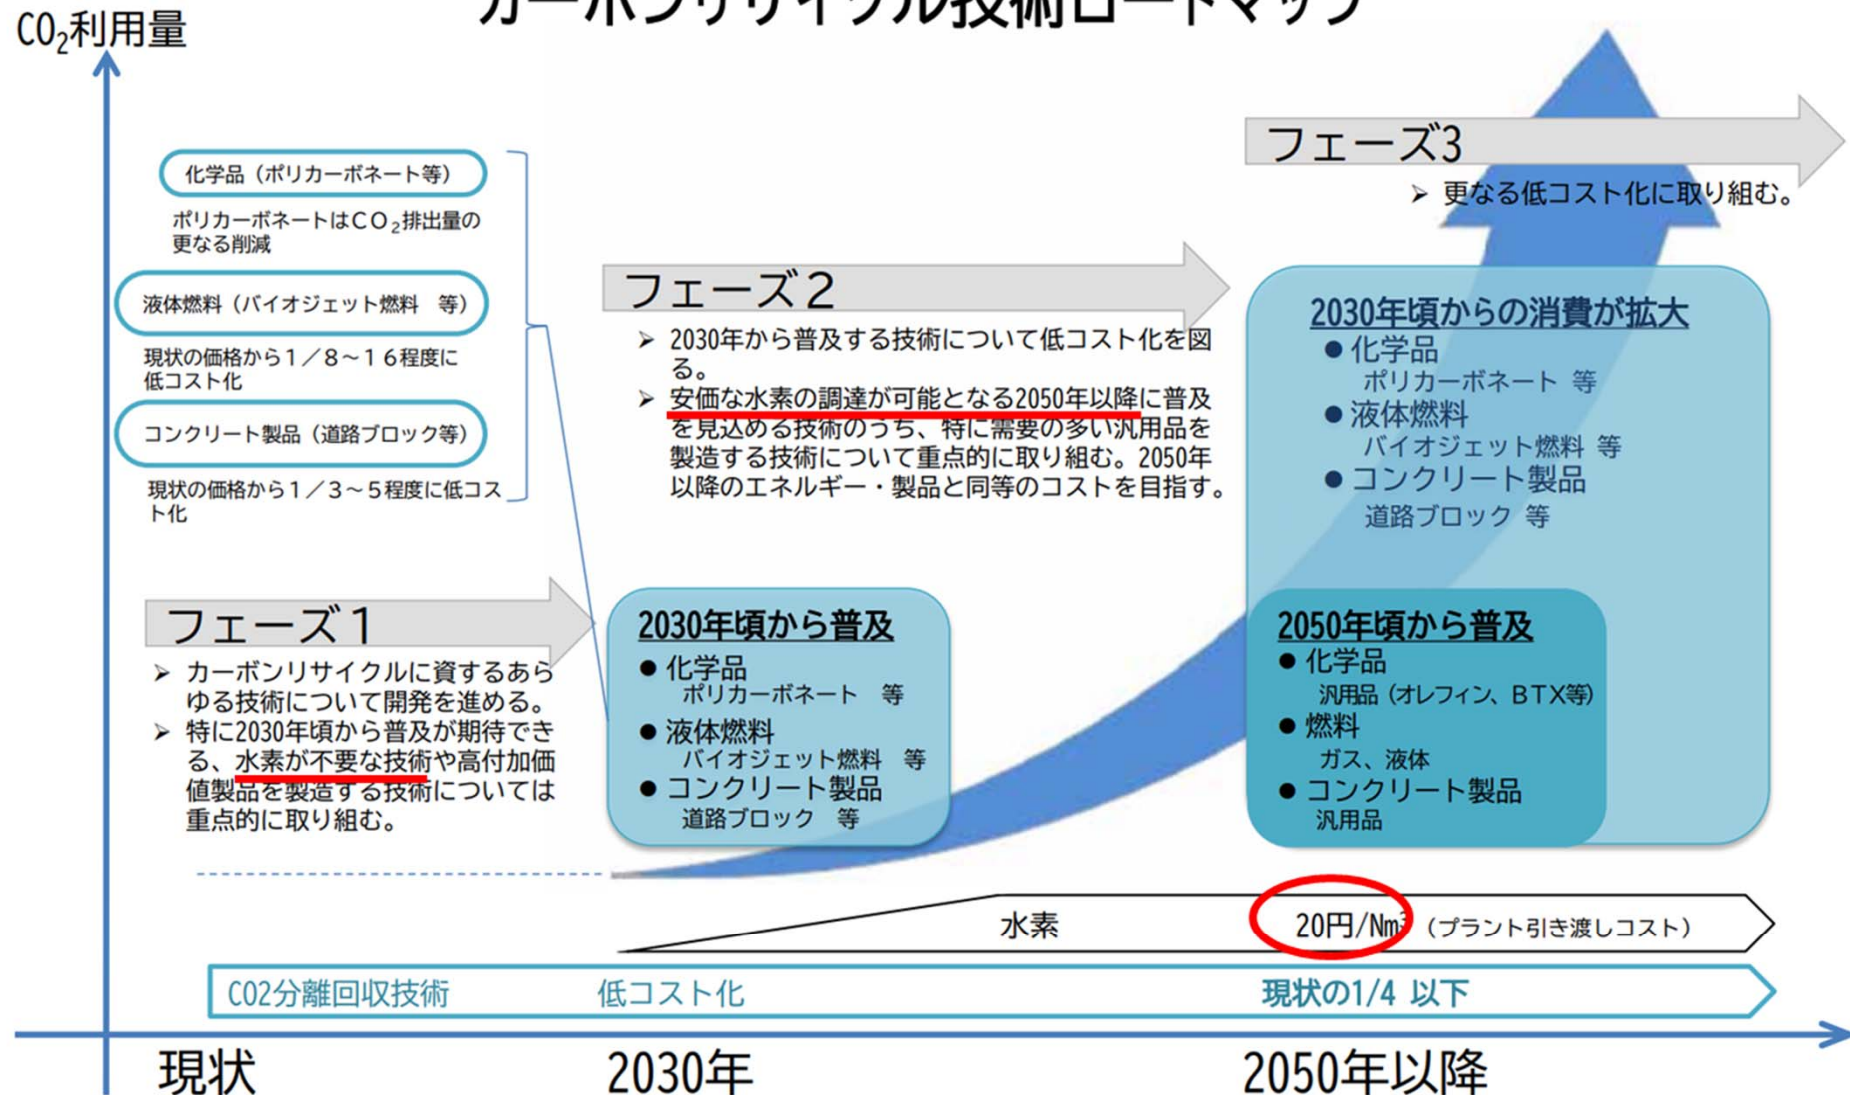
カーボンリサイクル技術ロードマップ

$CO_2$利用量

化学品（ポリカーボネート等）

ポリカーボネートは$CO_2$排出量の更なる削減

液体燃料（バイオジェット燃料　等）

現状の価格から１／８～１６程度に低コスト化

コンクリート製品（道路ブロック等）

現状の価格から１／３～５程度に低コスト化

フェーズ３

➢ 更なる低コスト化に取り組む。

フェーズ２

➢ 2030年から普及する技術について低コスト化を図る。

➢ 安価な水素の調達が可能となる2050年以降に普及を見込める技術のうち、特に需要の多い汎用品を製造する技術について重点的に取り組む。2050年以降のエネルギー・製品と同等のコストを目指す。

2030年頃からの消費が拡大
● 化学品
ポリカーボネート　等
● 液体燃料
バイオジェット燃料　等
● コンクリート製品
道路ブロック　等

フェーズ１

➢ カーボンリサイクルに資するあらゆる技術について開発を進める。

➢ 特に2030年頃から普及が期待できる、水素が不要な技術や高付加価値製品を製造する技術については重点的に取り組む。

2030年頃から普及
● 化学品
ポリカーボネート　等
● 液体燃料
バイオジェット燃料　等
● コンクリート製品
道路ブロック　等

2050年頃から普及
● 化学品
汎用品（オレフィン、ＢＴＸ等）
● 燃料
ガス、液体
● コンクリート製品
汎用品

水素　20円/Nm3（プラント引き渡しコスト）

CO2分離回収技術　低コスト化　現状の1/4 以下

現状　2030年　2050年以降